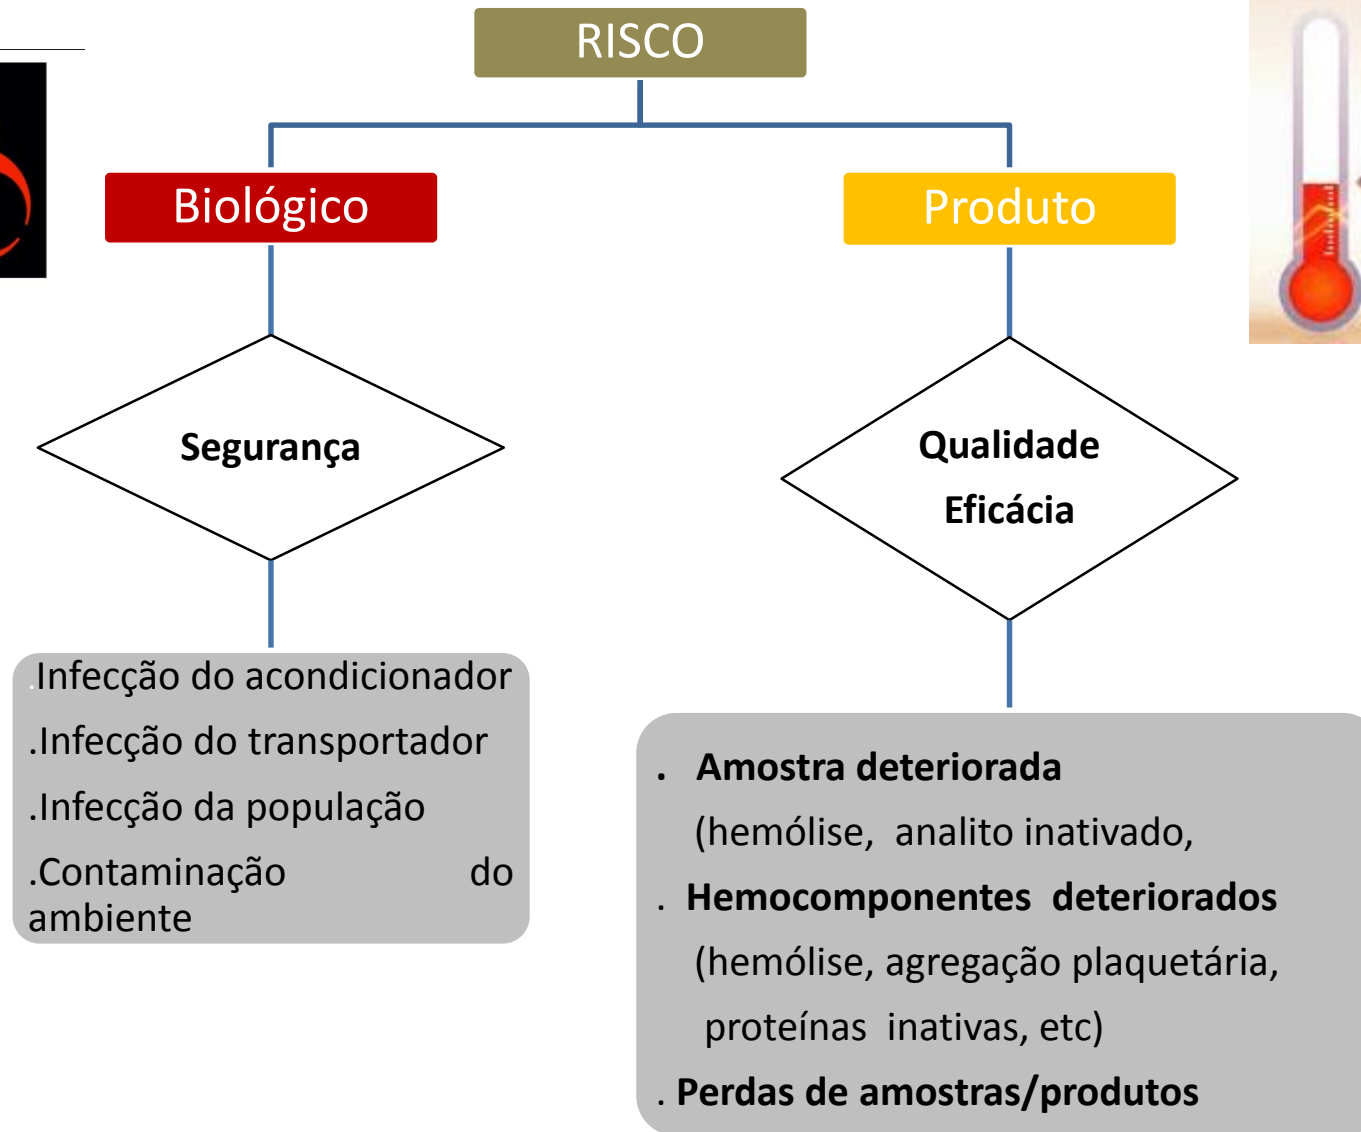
RISCO

Biológico

Produto

Segurança

Qualidade
Eficácia

.Infecção do acondicionador
.Infecção do transportador
.Infecção da população
.Contaminação do ambiente

. Amostra deteriorada
(hemólise, analito inativado,
. Hemocomponentes deteriorados
(hemólise, agregação plaquetária, proteínas inativas, etc)
. Perdas de amostras/produtos